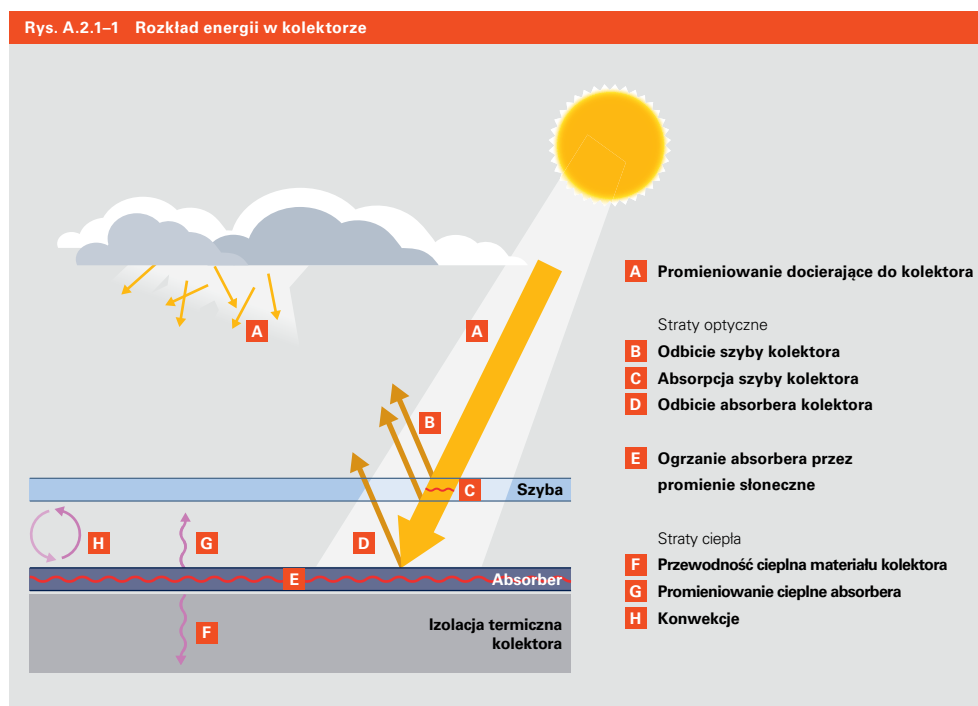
Rys. A.2.1–1 Rozkład energii w kolektorze

A

A

B

C

D

E

F

G

H

Szyba

Absorber

Izolacja termiczna kolektora

A Promieniowanie docierające do kolektora

Straty optyczne

B Odbicie szyby kolektora

C Absorpcja szyby kolektora

D Odbicie absorbera kolektora

E Ogrzanie absorbera przez promienie słoneczne

Straty ciepła

F Przewodność cieplna materiału kolektora

G Promieniowanie cieplne absorbera

H Konwekcje